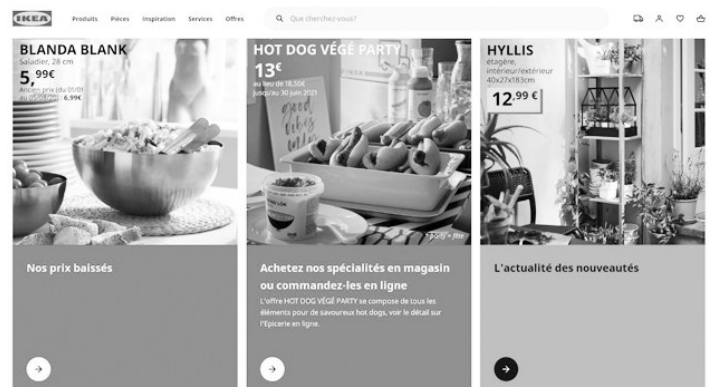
IKEA

Produits Pièces Inspiration Services Offres

Que cherchez-vous?

BLANDA BLANK
Saladier, 28 cm
5,99€
Ancien prix du 01/01 au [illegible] 6,99€

Nos prix baissés

HOT DOG VÉGÉ PARTY
13€
au lieu de 18,50€
jusqu'au 30 juin 2021

good vibes only

Achetez nos spécialités en magasin ou commandez-les en ligne

L'offre HOT DOG VÉGÉ PARTY se compose de tous les éléments pour de savoureux hot dogs, voir le détail sur l'Epicerie en ligne.

HYLLIS
étagère, intérieur/extérieur
40x27x183cm
12,99 €

L'actualité des nouveautés